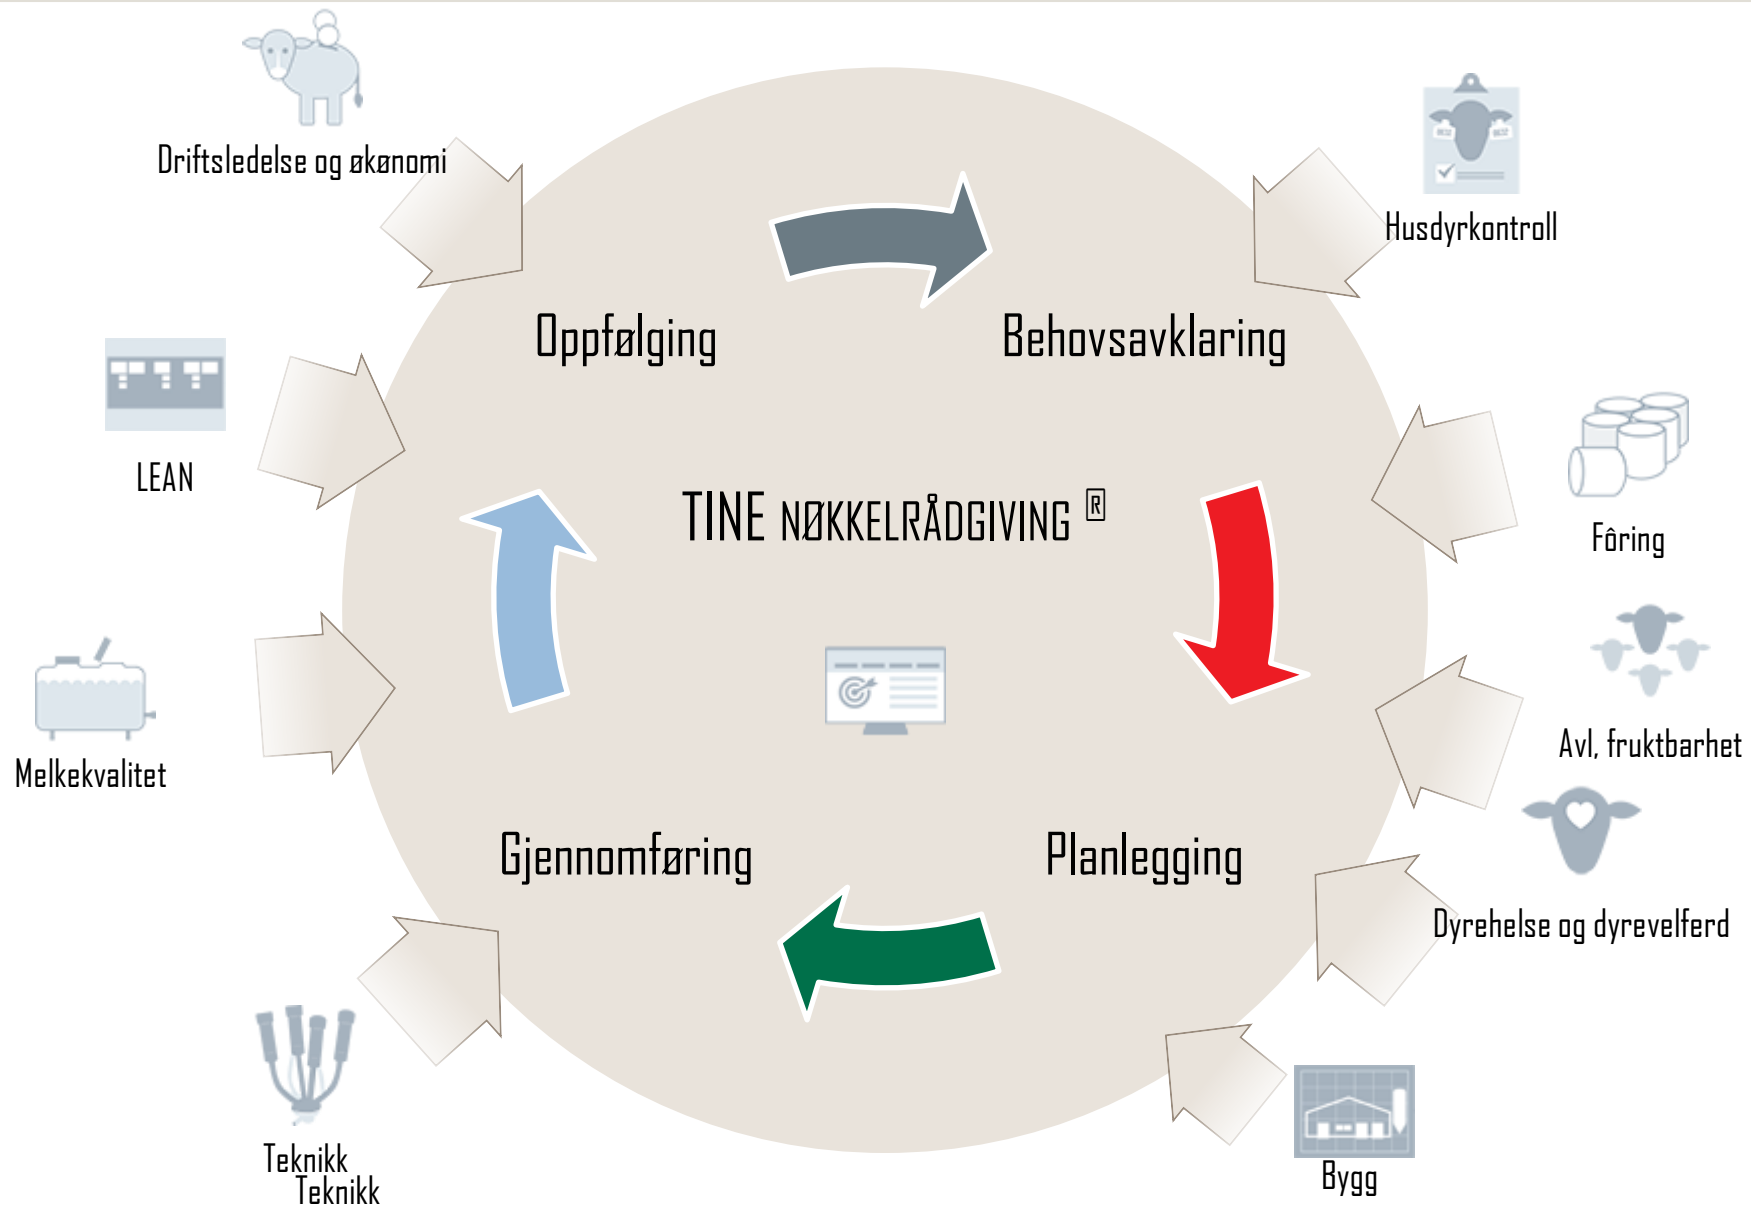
Driftsledelse og økonomi

Husdyrkontroll

Oppfølging

Behovsavklaring

LEAN

TINE NØKKELRÅDGIVING ®

Fôring

Avl, fruktbarhet

Melkekvalitet

Dyrehelse og dyrevelferd

Gjennomføring

Planlegging

Teknikk
Teknikk

Bygg